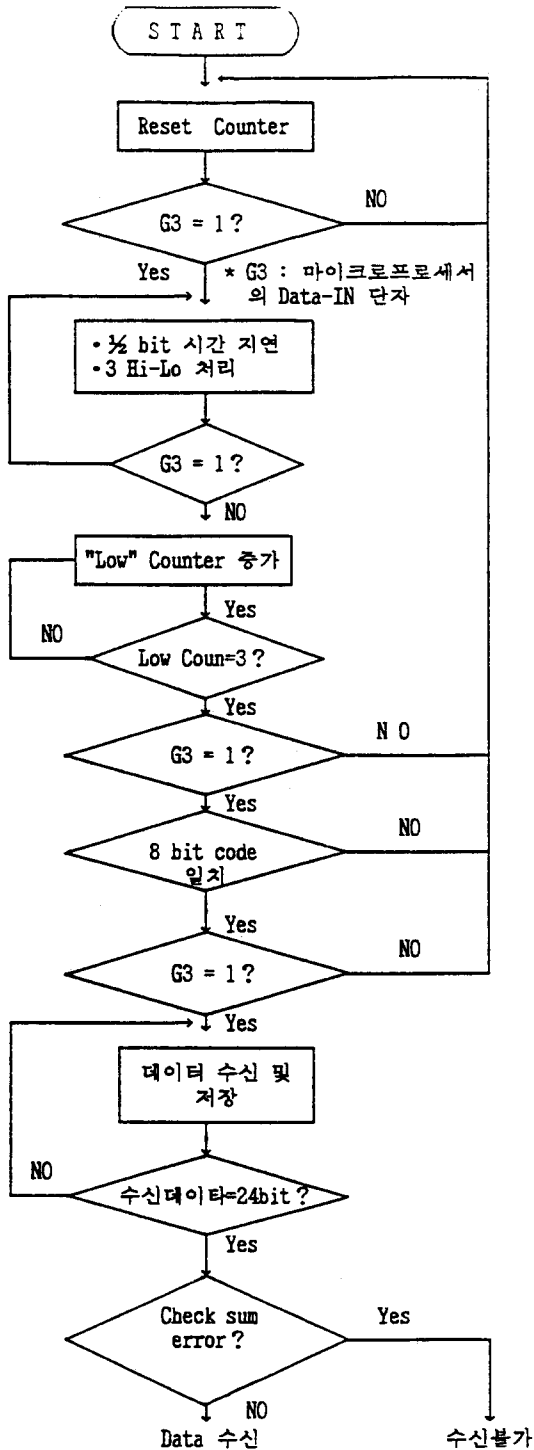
START

Reset Counter

G3 = 1?

NO

Yes

* G3 : 마이크로프로세서 의 Data-IN 단자

• ½ bit 시간 지연
• 3 Hi-Lo 처리

G3 = 1?

NO

"Low" Counter 증가

Yes

NO

Low Coun=3?

Yes

G3 = 1?

N O

Yes

8 bit code 일치

NO

Yes

G3 = 1?

NO

Yes

데이터 수신 및 저장

NO

수신데이타=24bit?

Yes

Check sum error?

Yes

NO

Data 수신

수신불가